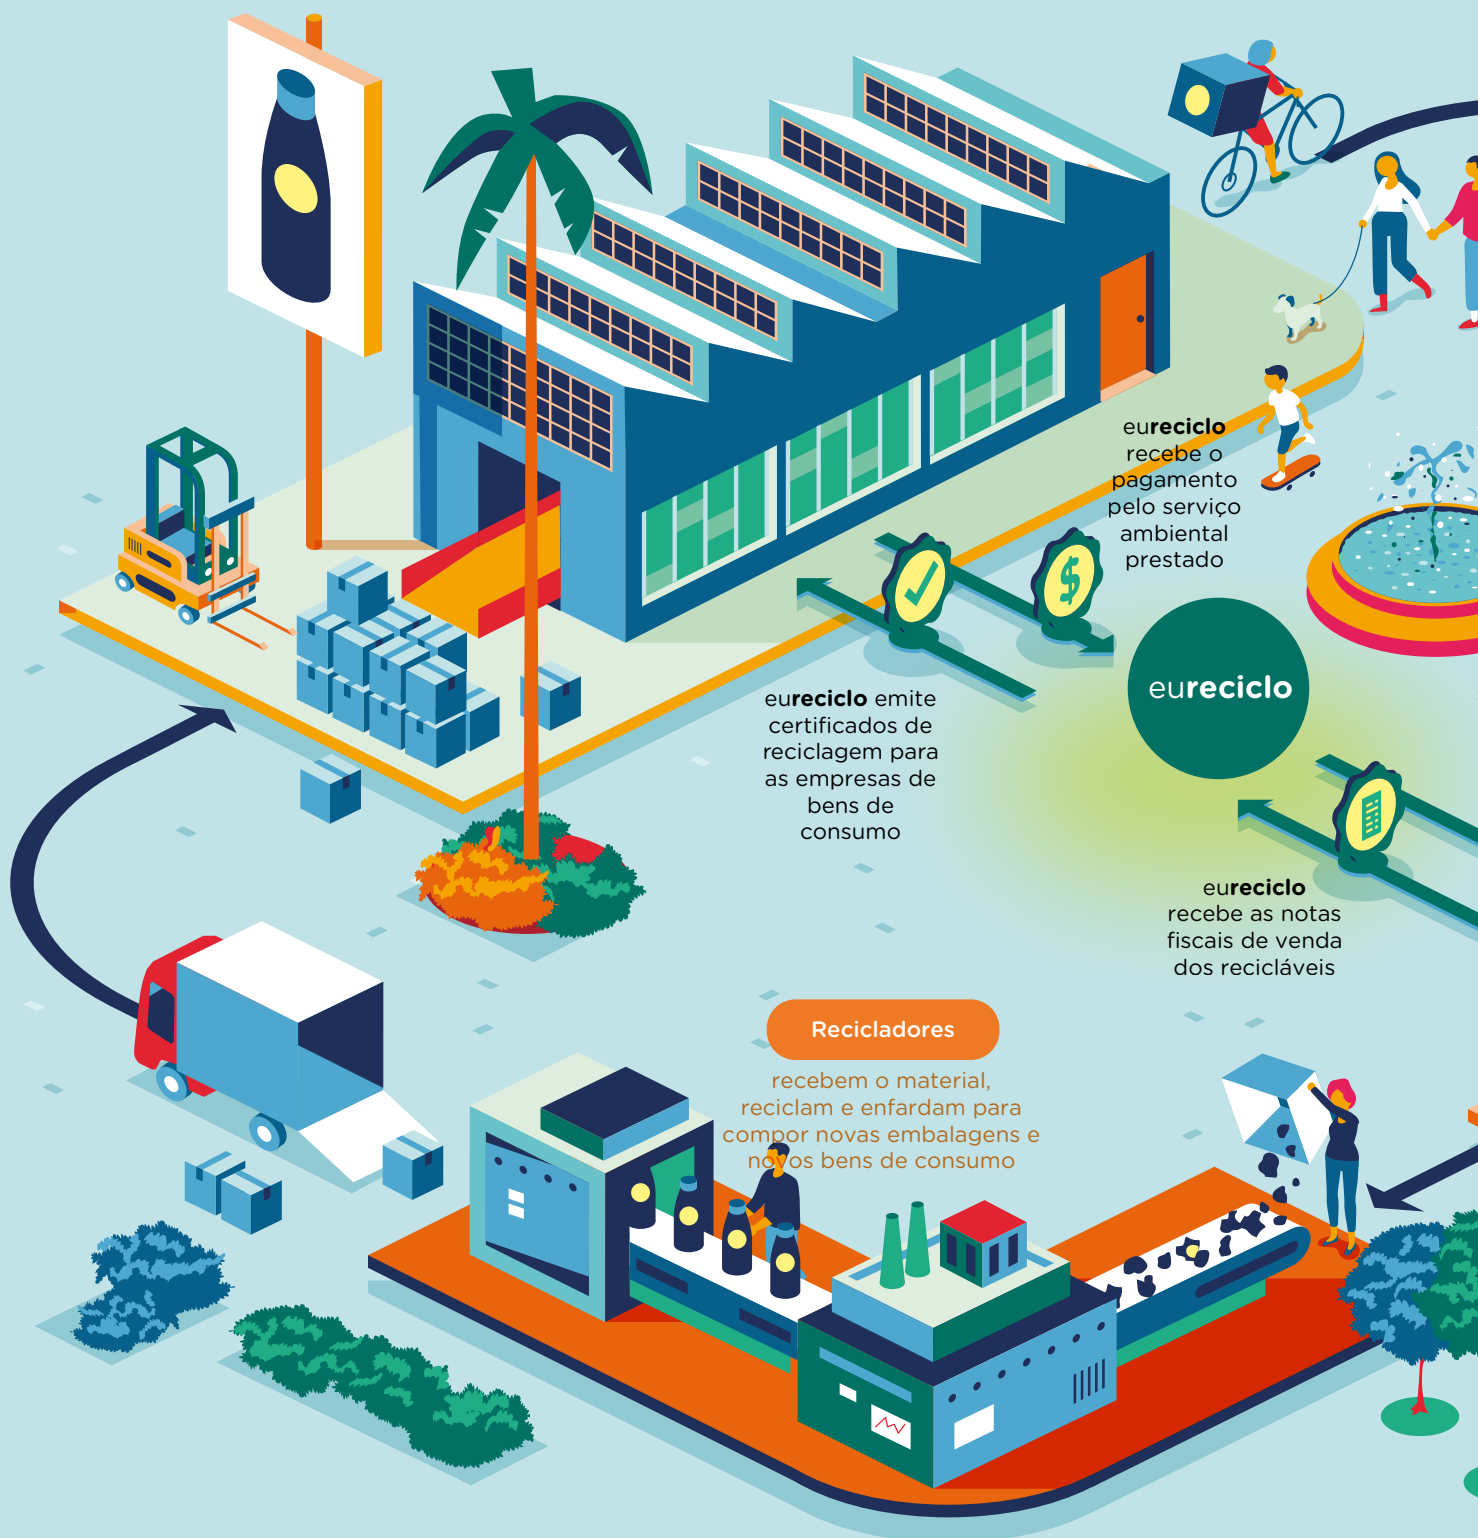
eureciclo recebe o pagamento pelo serviço ambiental prestado

eureciclo emite certificados de reciclagem para as empresas de bens de consumo

eureciclo

eureciclo recebe as notas fiscais de venda dos recicláveis

Recicladores

recebem o material, reciclam e enfardam para compor novas embalagens e novos bens de consumo